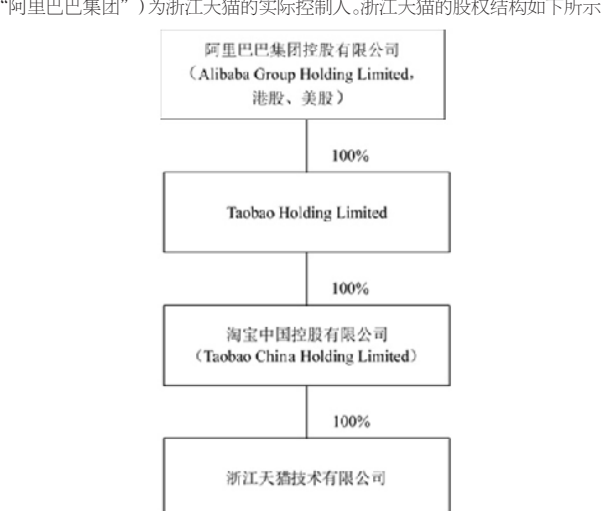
"阿里巴巴集团")为浙江天猫的实际控制人。浙江天猫的股权结构如下所示

阿里巴巴集团控股有限公司
（Alibaba Group Holding Limited，港股、美股）

100%

Taobao Holding Limited

100%

淘宝中国控股有限公司
（Taobao China Holding Limited）

100%

浙江天猫技术有限公司